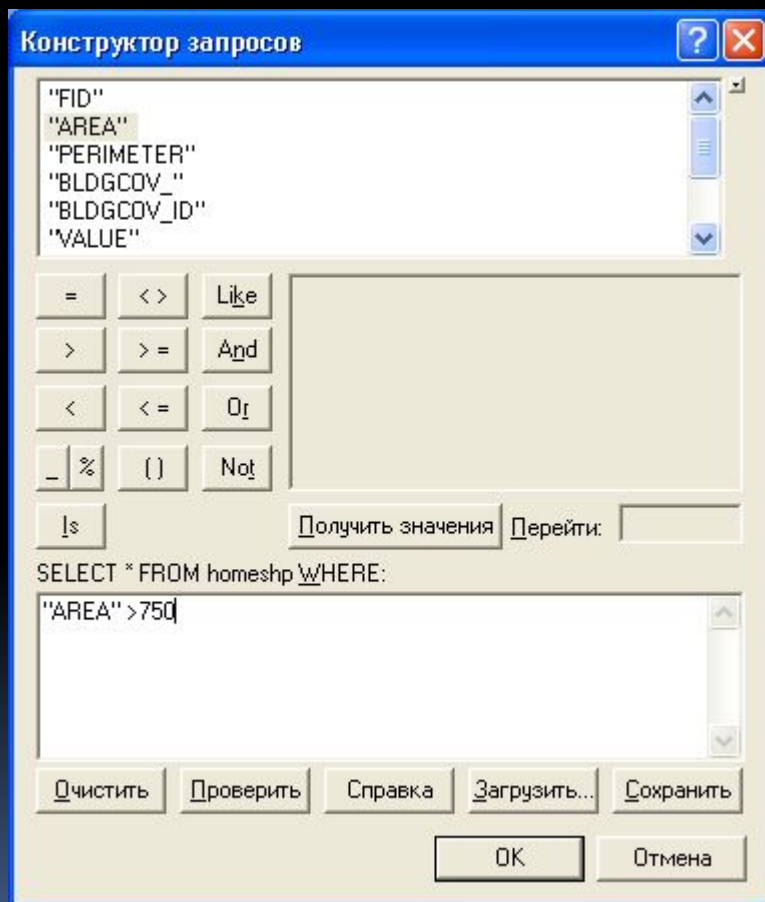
Конструктор запросов

"FID"
"AREA"
"PERIMETER"
"BLDGCOV_"
"BLDGCOV_ID"
"VALUE"

=
<>
Like
>
>=
And
<
<=
Or
_
%
()
Not
Is

Получить значения
Перейти:

SELECT * FROM homeshp WHERE:

"AREA" >750

Очистить
Проверить
Справка
Загрузить...
Сохранить

OK
Отмена